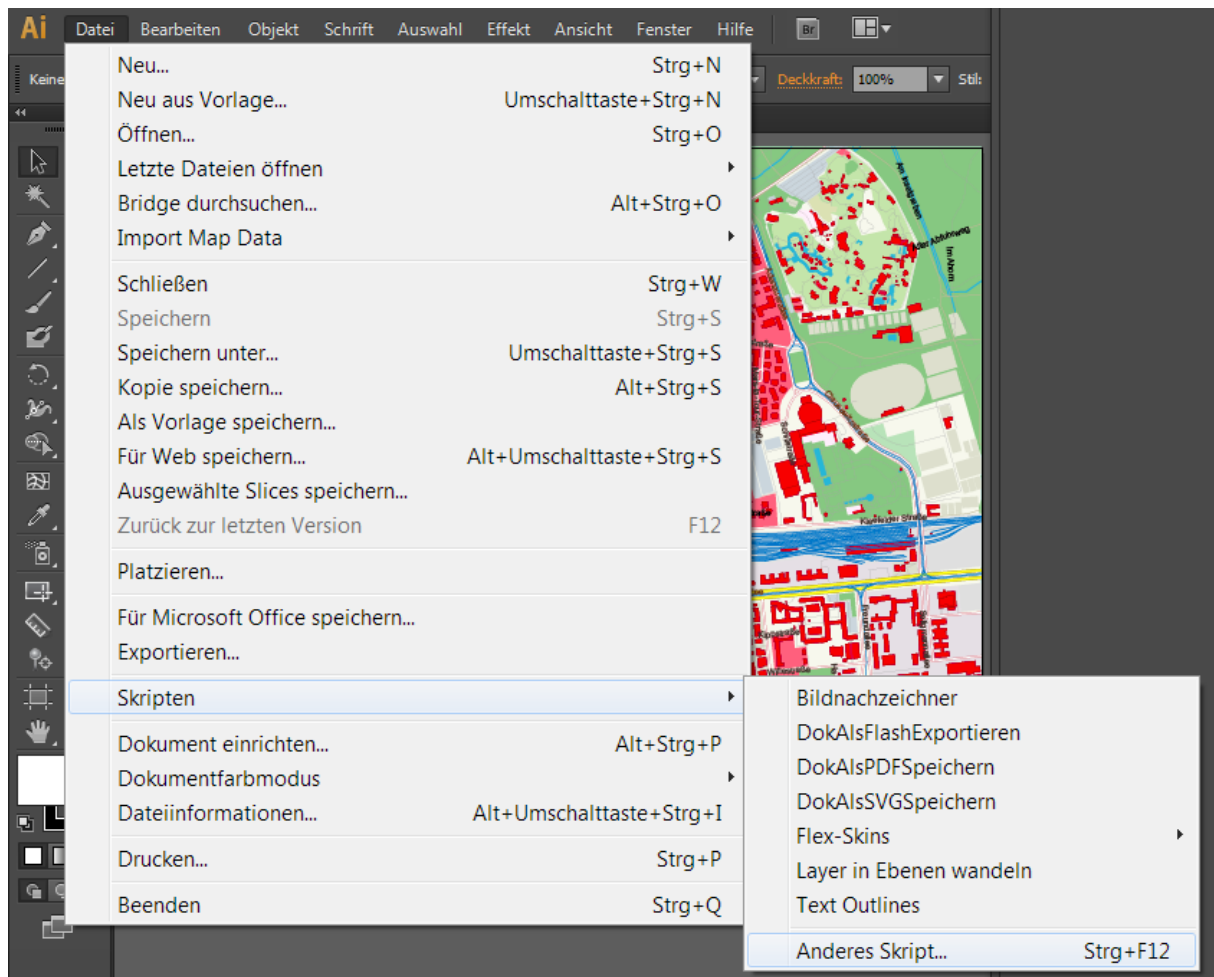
Ai Datei Bearbeiten Objekt Schrift Auswahl Effekt Ansicht Fenster Hilfe Br

Keine

Deckkraft: 100% Stil:

Neu... Strg+N
Neu aus Vorlage... Umschalttaste+Strg+N
Öffnen... Strg+O
Letzte Dateien öffnen
Bridge durchsuchen... Alt+Strg+O
Import Map Data

Schließen Strg+W
Speichern Strg+S
Speichern unter... Umschalttaste+Strg+S
Kopie speichern... Alt+Strg+S
Als Vorlage speichern...
Für Web speichern... Alt+Umschalttaste+Strg+S
Ausgewählte Slices speichern...
Zurück zur letzten Version F12

Platzieren...

Für Microsoft Office speichern...
Exportieren...

Skripten

Dokument einrichten... Alt+Strg+P
Dokumentfarbmodus
Dateiinformationen... Alt+Umschalttaste+Strg+I

Drucken... Strg+P

Beenden Strg+Q

Bildnachzeichner
DokAlsFlashExportieren
DokAlsPDFSpeichern
DokAlsSVGSpeichern
Flex-Skins
Layer in Ebenen wandeln
Text Outlines

Anderes Skript... Strg+F12